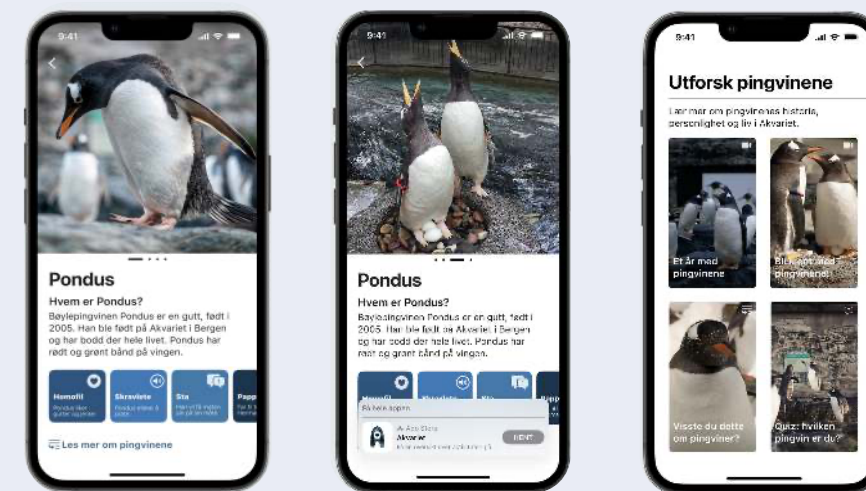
9:41

Pondus

Hvem er Pondus?

Bøylepingvinen Pondus er en gutt, født i 2005. Han ble født på Akvariet i Bergen og har bodd der hele livet. Pondus har rødt og grønt bånd på vingen.

Homofil

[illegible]

Skravlete

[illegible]

Sta

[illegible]

Papp

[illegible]

Les mer om pingvinene

9:41

Pondus

Hvem er Pondus?

Bøylepingvinen Pondus er en gutt, født i 2005. Han ble født på Akvariet i Bergen og har bodd der hele livet. Pondus har rødt og grønt bånd på vingen.

Homofil

Skravlete

Sta

Papp

På hele appen

App Store

Akvariet

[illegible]

HENT

9:41

Utforsk pingvinene

Lær mer om pingvinenes historie, personlighet og liv i Akvariet.

Et år med pingvinene

Bli kjent med pingvinene

Visste du dette om pingviner?

Quiz: hvilken pingvin er du?